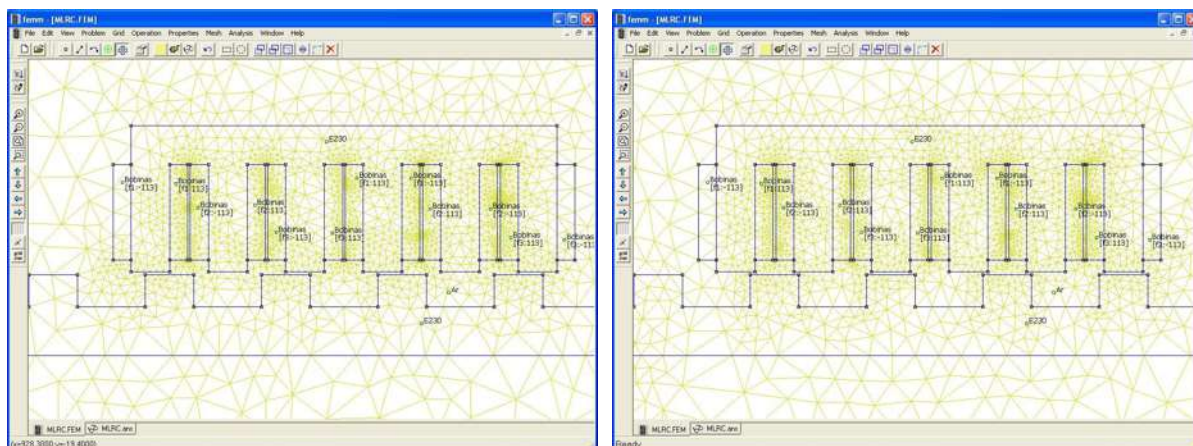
femm - [MLRC.FEM]

File Edit View Problem Grid Operation Properties Mesh Analysis Window Help

E230

Bobinas [f1:-113]

Bobinas [f1:113]

Bobinas [f2:-113]

Bobinas [f2:113]

Bobinas [f3:-113]

Bobinas [f1:113]

Bobinas [f3:113]

Bobinas [f1:-113]

Bobinas [f2:113]

Bobinas [f2:-113]

Bobinas [f3:113]

Bobinas [f3:-113]

Ar

E230

MLRC.FEM

MLRC.ans

(x=928.3050,y=-19.4000)

femm - [MLRC.FEM]

File Edit View Problem Grid Operation Properties Mesh Analysis Window Help

E230

Bobinas [f1:-113]

Bobinas [f1:113]

Bobinas [f2:-113]

Bobinas [f2:113]

Bobinas [f3:-113]

Bobinas [f1:113]

Bobinas [f3:113]

Bobinas [f1:-113]

Bobinas [f2:113]

Bobinas [f2:-113]

Bobinas [f3:113]

Bobinas [f3:-113]

Ar

E230

MLRC.FEM

MLRC.ans

Ready